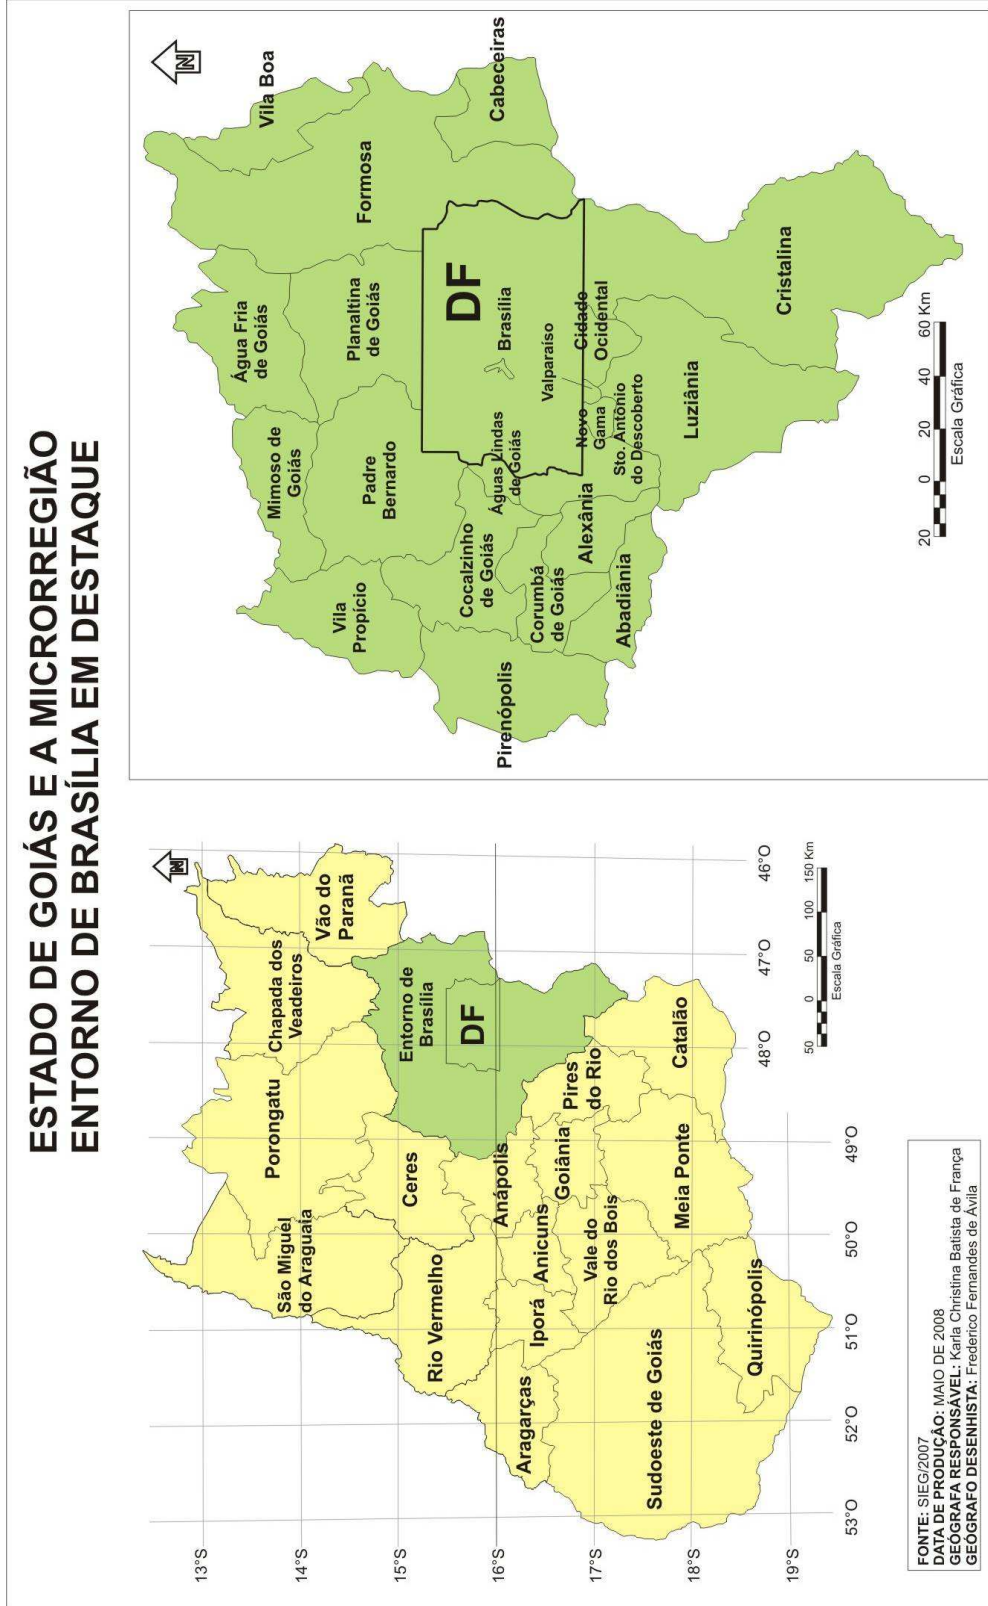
ESTADO DE GOIÁS E A MICRORREGIÃO
ENTORNO DE BRASÍLIA EM DESTAQUE

N

13°S
14°S
15°S
16°S
17°S
18°S
19°S

53°O
52°O
51°O
50°O
49°O
48°O
47°O
46°O

São Miguel do Araguaia
Porongatu
Chapada dos Veadeiros
Vão do Paranã
Entorno de Brasília
DF
Ceres
Rio Vermelho
Anápolis
Aragarças
Iporá
Anicuns
Goiânia
Pires do Rio
Catalão
Vale do Rio dos Bois
Meia Ponte
Sudoeste de Goiás
Quirinópolis

50 0 50 100 150 Km
Escala Gráfica

FONTE: SIEG/2007
DATA DE PRODUÇÃO: MAIO DE 2008
GEÓGRAFA RESPONSÁVEL: Karla Christina Batista de França
GEÓGRAFO DESENHISTA: Frederico Fernandes de Ávila

N

Vila Boa
Cabeceiras
Formosa
Água Fria de Goiás
Planaltina de Goiás
DF
Brasília
Mimoso de Goiás
Padre Bernardo
Águas Lindas de Goiás
Valparaíso
Cidade Ocidental
Novo Gama
Sto. Antônio do Descoberto
Luziânia
Cristalina
Vila Propício
Cocalzinho de Goiás
Corumbá de Goiás
Alexânia
Abadiânia
Pirenópolis

20 0 20 40 60 Km
Escala Gráfica